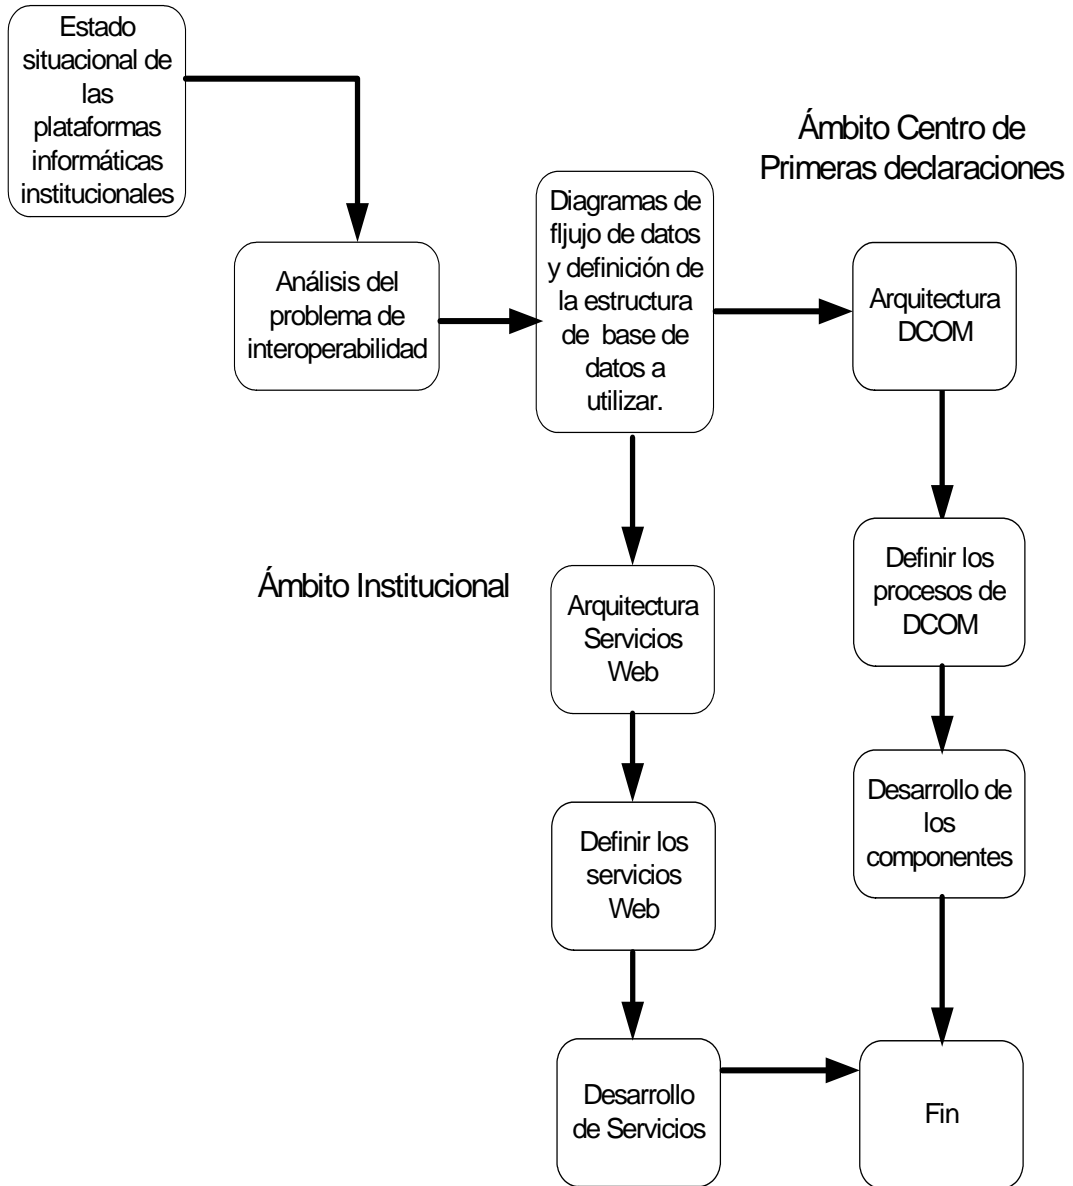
Estado situacional de las plataformas informáticas institucionales

Ámbito Centro de Primeras declaraciones

Análisis del problema de interoperabilidad

Diagramas de fljujo de datos y definición de la estructura de base de datos a utilizar.

Arquitectura DCOM

Ámbito Institucional

Arquitectura Servicios Web

Definir los procesos de DCOM

Desarrollo de los componentes

Definir los servicios Web

Desarrollo de Servicios

Fin